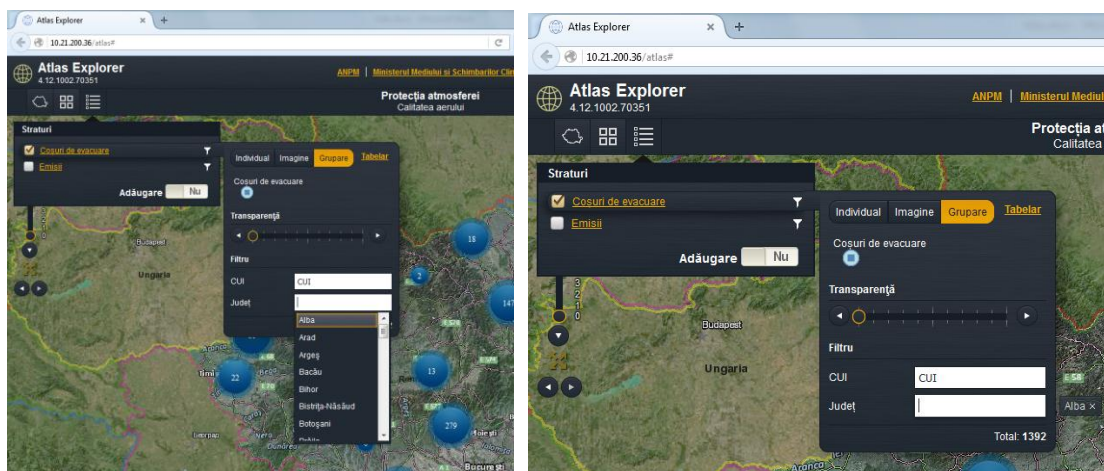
Atlas Explorer ×
10.21.200.36/atlas#
Atlas Explorer
4.12.1002.70351
ANPM | Ministerul Mediului si Schimbarilor Clim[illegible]
Protecția atmosferei
Calitatea aerului
Straturi
Coșuri de evacuare
Emisii
Adăugare Nu
Individual Imagine Grupare Tabelar
Coșuri de evacuare
Transparență
Filtru
CUI CUI
Județ
Alba
Arad
Argeș
Bacău
Bihor
Bistrița-Năsăud
Botoșani
Brăila
Budapest
Ungaria
18
2
147
22
13
279
Timi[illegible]
București

Atlas Explorer ×
10.21.200.36/atlas#
Atlas Explorer
4.12.1002.70351
ANPM | Ministerul Mediul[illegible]
Protecția at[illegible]
Calitatea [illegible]
Straturi
Coșuri de evacuare
Emisii
Adăugare Nu
Individual Imagine Grupare Tabelar
Coșuri de evacuare
Transparență
Filtru
CUI CUI
Județ
Alba ×
Total: 1392
Budapest
Ungaria